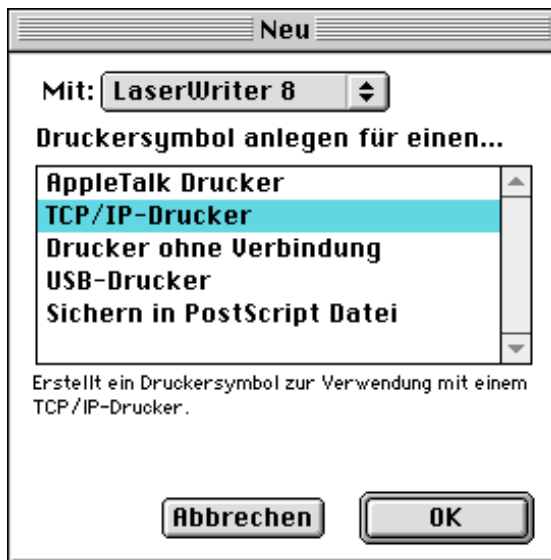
Neu

Mit: LaserWriter 8

Druckersymbol anlegen für einen...

AppleTalk Drucker
TCP/IP-Drucker
Drucker ohne Verbindung
USB-Drucker
Sichern in PostScript Datei

Erstellt ein Druckersymbol zur Verwendung mit einem TCP/IP-Drucker.

Abbrechen
OK